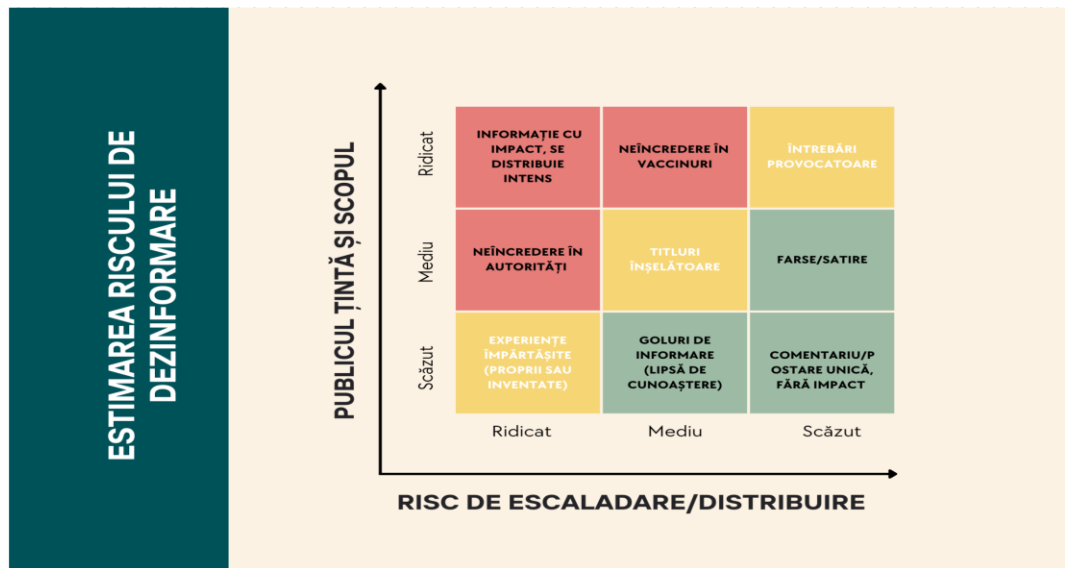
ESTIMAREA RISCULUI DE DEZINFORMARE

PUBLICUL ȚINTĂ ȘI SCOPUL

| | Ridicat | Mediu | Scăzut |
|---|---|---|---|
| Ridicat | INFORMAȚIE CU IMPACT, SE DISTRIBUIE INTENS | NEÎNCREDERE ÎN VACCINURI | ÎNTREBĂRI PROVOCATOARE |
| Mediu | NEÎNCREDERE ÎN AUTORITĂȚI | TITLURI ÎNȘELĂTOARE | FARSE/SATIRE |
| Scăzut | EXPERIENȚE ÎMPĂRTĂȘITE (PROPRII SAU INVENTATE) | GOLURI DE INFORMARE (LIPSĂ DE CUNOAȘTERE) | COMENTARIU/POSTARE UNICĂ, FĂRĂ IMPACT |

RISC DE ESCALADARE/DISTRIBUIRE